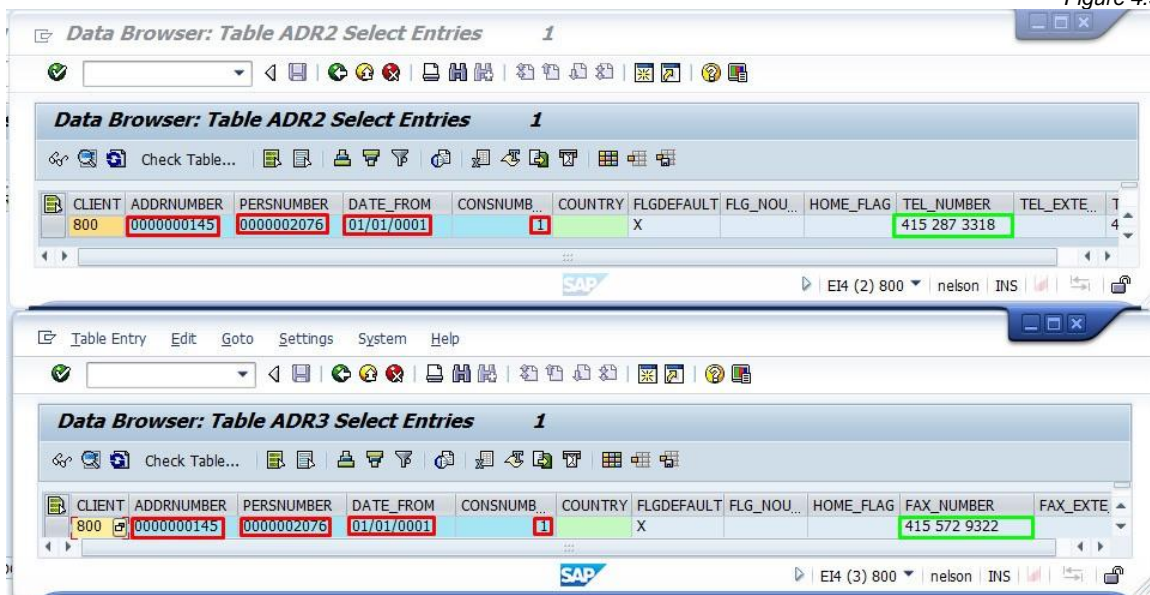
Figure 4.

Data Browser: Table ADR2 Select Entries 1

Data Browser: Table ADR2 Select Entries 1

Check Table...

| CLIENT | ADDRNUMBER | PERSNUMBER | DATE_FROM | CONSNUMB.. | COUNTRY | FLGDEFAULT | FLG_NOU.. | HOME_FLAG | TEL_NUMBER | TEL_EXTE... | T |
|---|---|---|---|---|---|---|---|---|---|---|---|
| 800 | 0000000145 | 0000002076 | 01/01/0001 | 1 | | X | | | 415 287 3318 | | 4 |

SAP

EI4 (2) 800 | nelson | INS

Table Entry Edit Goto Settings System Help

Data Browser: Table ADR3 Select Entries 1

Check Table...

| CLIENT | ADDRNUMBER | PERSNUMBER | DATE_FROM | CONSNUMB.. | COUNTRY | FLGDEFAULT | FLG_NOU.. | HOME_FLAG | FAX_NUMBER | FAX_EXTE... |
|---|---|---|---|---|---|---|---|---|---|---|
| 800 | 0000000145 | 0000002076 | 01/01/0001 | 1 | | X | | | 415 572 9322 | |

SAP

EI4 (3) 800 | nelson | INS